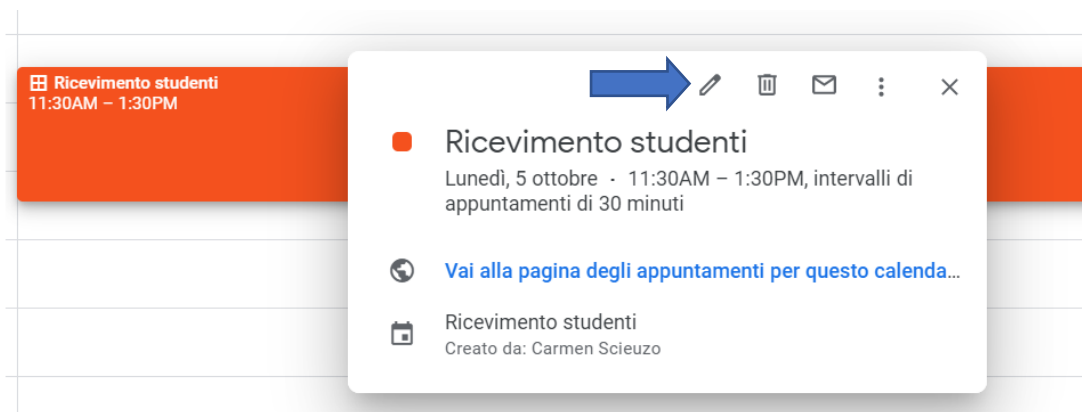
Ricevimento studenti
11:30AM – 1:30PM

Ricevimento studenti

Lunedì, 5 ottobre · 11:30AM – 1:30PM, intervalli di appuntamenti di 30 minuti

Vai alla pagina degli appuntamenti per questo calenda...

Ricevimento studenti
Creato da: Carmen Scieuzo